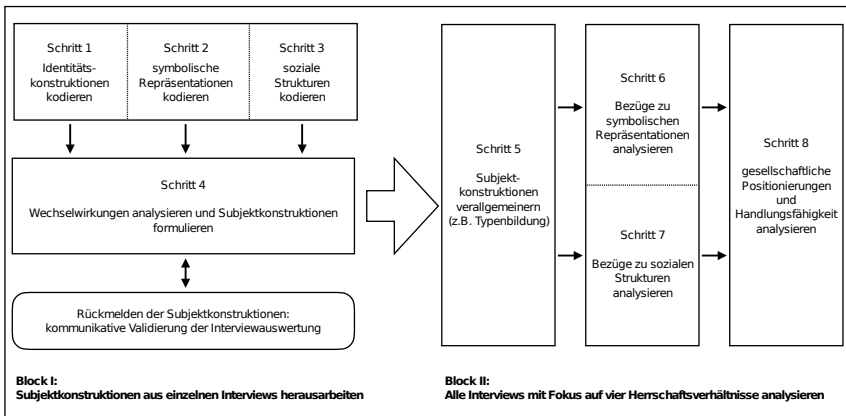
Schritt 1
Identitätskonstruktionen kodieren

Schritt 2
symbolische Repräsentationen kodieren

Schritt 3
soziale Strukturen kodieren

Schritt 4
Wechselwirkungen analysieren und Subjektkonstruktionen formulieren

Rückmelden der Subjektkonstruktionen: kommunikative Validierung der Interviewauswertung

Schritt 5
Subjektkonstruktionen verallgemeinern (z.B. Typenbildung)

Schritt 6
Bezüge zu symbolischen Repräsentationen analysieren

Schritt 7
Bezüge zu sozialen Strukturen analysieren

Schritt 8
gesellschaftliche Positionierungen und Handlungsfähigkeit analysieren

Block I:
Subjektkonstruktionen aus einzelnen Interviews herausarbeiten

Block II:
Alle Interviews mit Fokus auf vier Herrschaftsverhältnisse analysieren